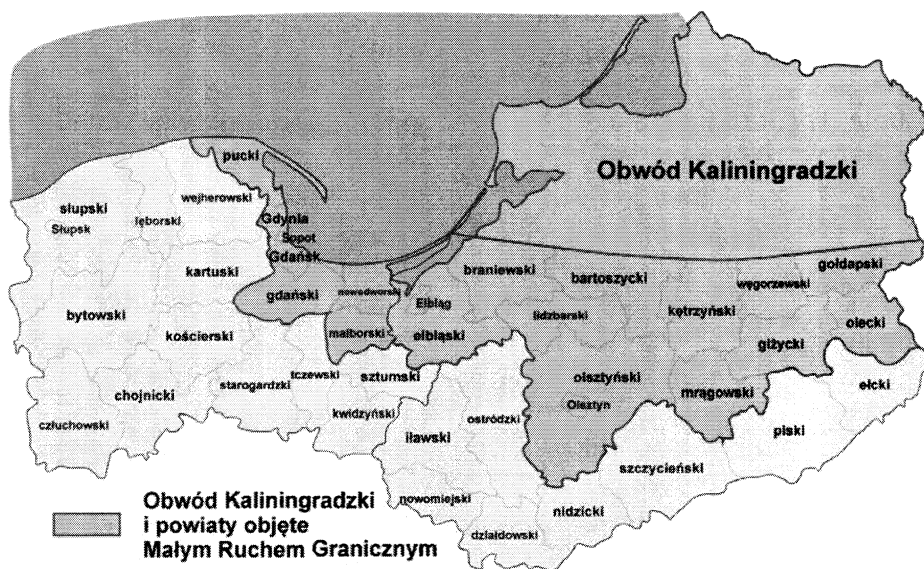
Obwód Kaliningradzki

pucki
wejherowski
słupski
Słupsk
lęborski
Gdynia
Sopot
Gdańsk
kartuski
gdański
nowodworski
Elbląg
braniewski
bartoszycki
węgorzewski
gołdapski
bytowski
kościerski
malborski
elbląski
lidzbarski
kętrzyński
giżycki
olecki
chojnicki
starogardzki
tczewski
sztumski
kwidzyński
olsztyński
Olsztyn
mrągowski
ełcki
człuchowski
iławski
ostródzki
piski
szczycieński
nowomiejski
nidzicki
działdowski

Obwód Kaliningradzki i powiaty objęte Małym Ruchem Granicznym